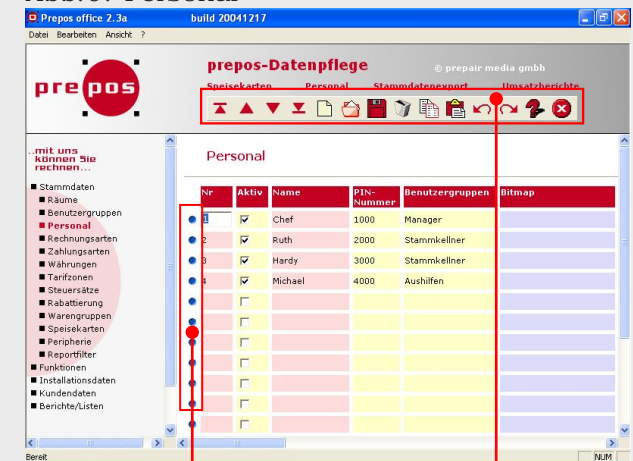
Prepos office 2.3a build 20041217

Datei Bearbeiten Ansicht ?

prepos

prepos-Datenpflege

© prepair media gmbh

Speisekarten Personal Stammdatenexport Umsatzberichte

..mit uns können Sie rechnen...

■ Stammdaten
■ Räume
■ Benutzergruppen
■ Personal
■ Rechnungsarten
■ Zahlungsarten
■ Währungen
■ Tarifzonen
■ Steuersätze
■ Rabattierung
■ Warengruppen
■ Speisekarten
■ Peripherie
■ Reportfilter
■ Funktionen
■ Installationsdaten
■ Kundendaten
■ Berichte/Listen

Personal

| Nr | Aktiv | Name | PIN-Nummer | Benutzergruppen | Bitmap |
|---|---|---|---|---|---|
| 1 | ☑ | Chef | 1000 | Manager | |
| 2 | ☑ | Ruth | 2000 | Stammkellner | |
| 3 | ☑ | Hardy | 3000 | Stammkellner | |
| 4 | ☑ | Michael | 4000 | Aushilfen | |
| | ☐ | | | | |
| | ☐ | | | | |
| | ☐ | | | | |
| | ☐ | | | | |
| | ☐ | | | | |
| | ☐ | | | | |
| | ☐ | | | | |

Bereit NUM